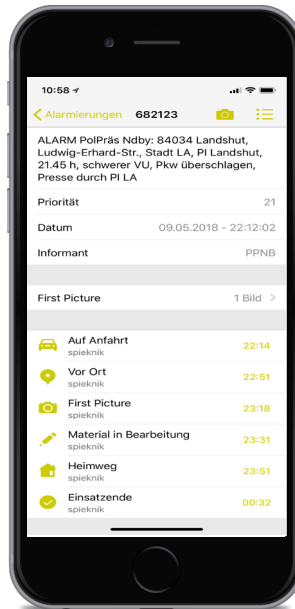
10:58

Alarmierungen 682123

ALARM PolPräs Ndby: 84034 Landshut, Ludwig-Erhard-Str., Stadt LA, PI Landshut, 21.45 h, schwerer VU, Pkw überschlagen, Presse durch PI LA

| | |
|---|---|
| Priorität | 21 |
| Datum | 09.05.2018 - 22:12:02 |
| Informant | PPNB |

First Picture 1 Bild >

| | |
|---|---|
| Auf Anfahrt spieknik | 22:14 |
| Vor Ort spieknik | 22:51 |
| First Picture spieknik | 23:18 |
| Material in Bearbeitung spieknik | 23:31 |
| Heimweg spieknik | 23:51 |
| Einsatzende spieknik | 00:32 |